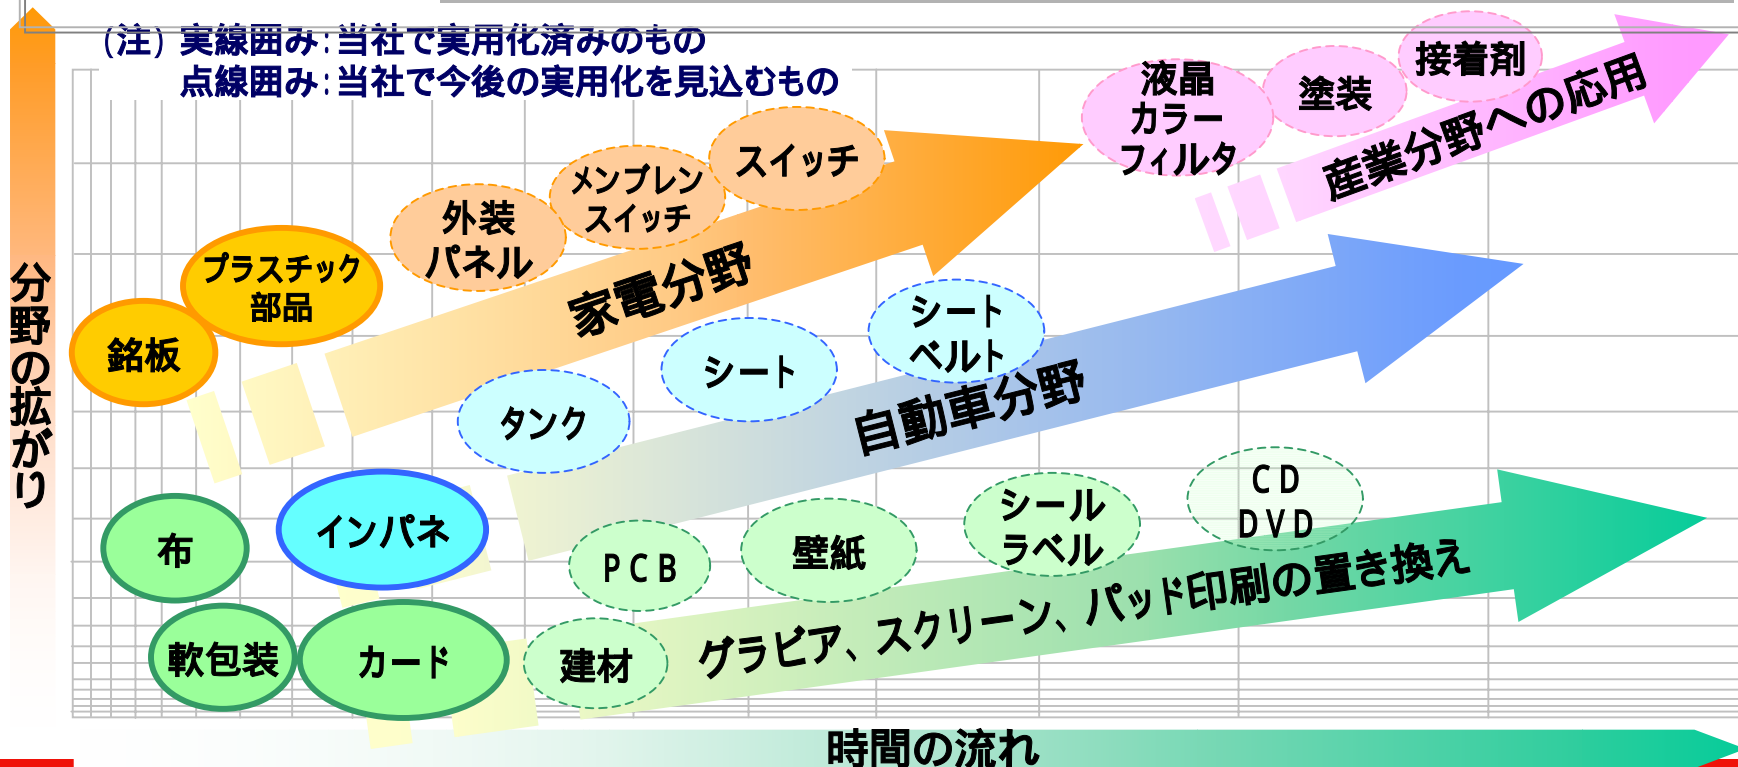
（注）実線囲み：当社で実用化済みのもの
点線囲み：当社で今後の実用化を見込むもの

分野の拡がり

液晶カラーフィルタ
塗装
接着剤
産業分野への応用

スイッチ
メンブレンスイッチ
外装パネル
プラスチック部品
銘板
家電分野

シートベルト
シート
タンク
自動車分野

インパネ
布
CD DVD
シールラベル
壁紙
PCB
建材
軟包装
カード
グラビア、スクリーン、パッド印刷の置き換え

時間の流れ